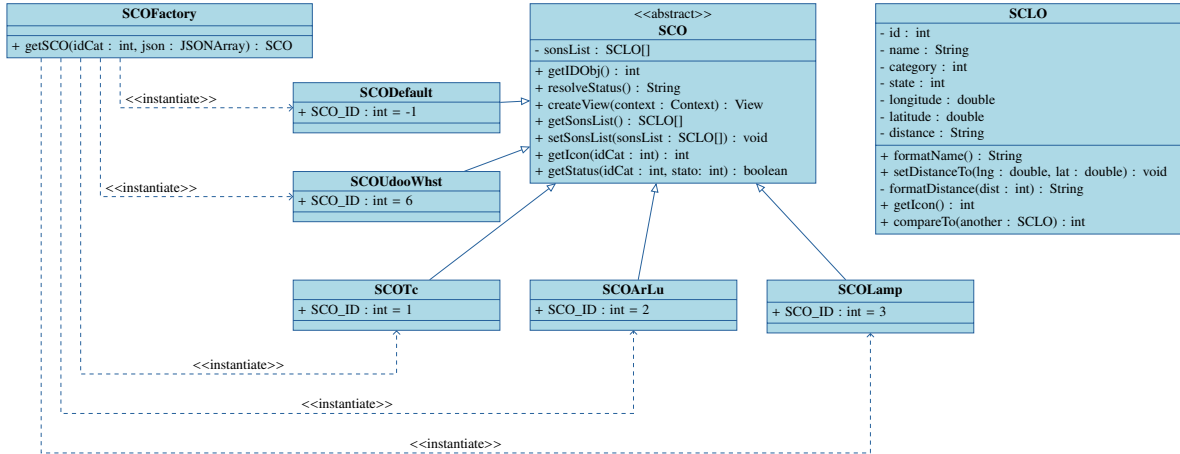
SCOFactory

+ getSCO(idCat : int, json : JSONArray) : SCO

<<abstract>>
SCO

- sonsList : SCLO[]

+ getIDObj() : int
+ resolveStatus() : String
+ createView(context : Context) : View
+ getSonsList() : SCLO[]
+ setSonsList(sonsList : SCLO[]) : void
+ getIcon(idCat : int) : int
+ getStatus(idCat : int, stato: int) : boolean

SCLO

- id : int
- name : String
- category : int
- state : int
- longitude : double
- latitude : double
- distance : String

+ formatName() : String
+ setDistanceTo(lng : double, lat : double) : void
- formatDistance(dist : int) : String
+ getIcon() : int
+ compareTo(another : SCLO) : int

<<instantiate>>

SCODefault

+ SCO_ID : int = -1

<<instantiate>>

SCOUdooWhst

+ SCO_ID : int = 6

SCOTc

+ SCO_ID : int = 1

SCOArLu

+ SCO_ID : int = 2

SCOLamp

+ SCO_ID : int = 3

<<instantiate>>

<<instantiate>>

<<instantiate>>